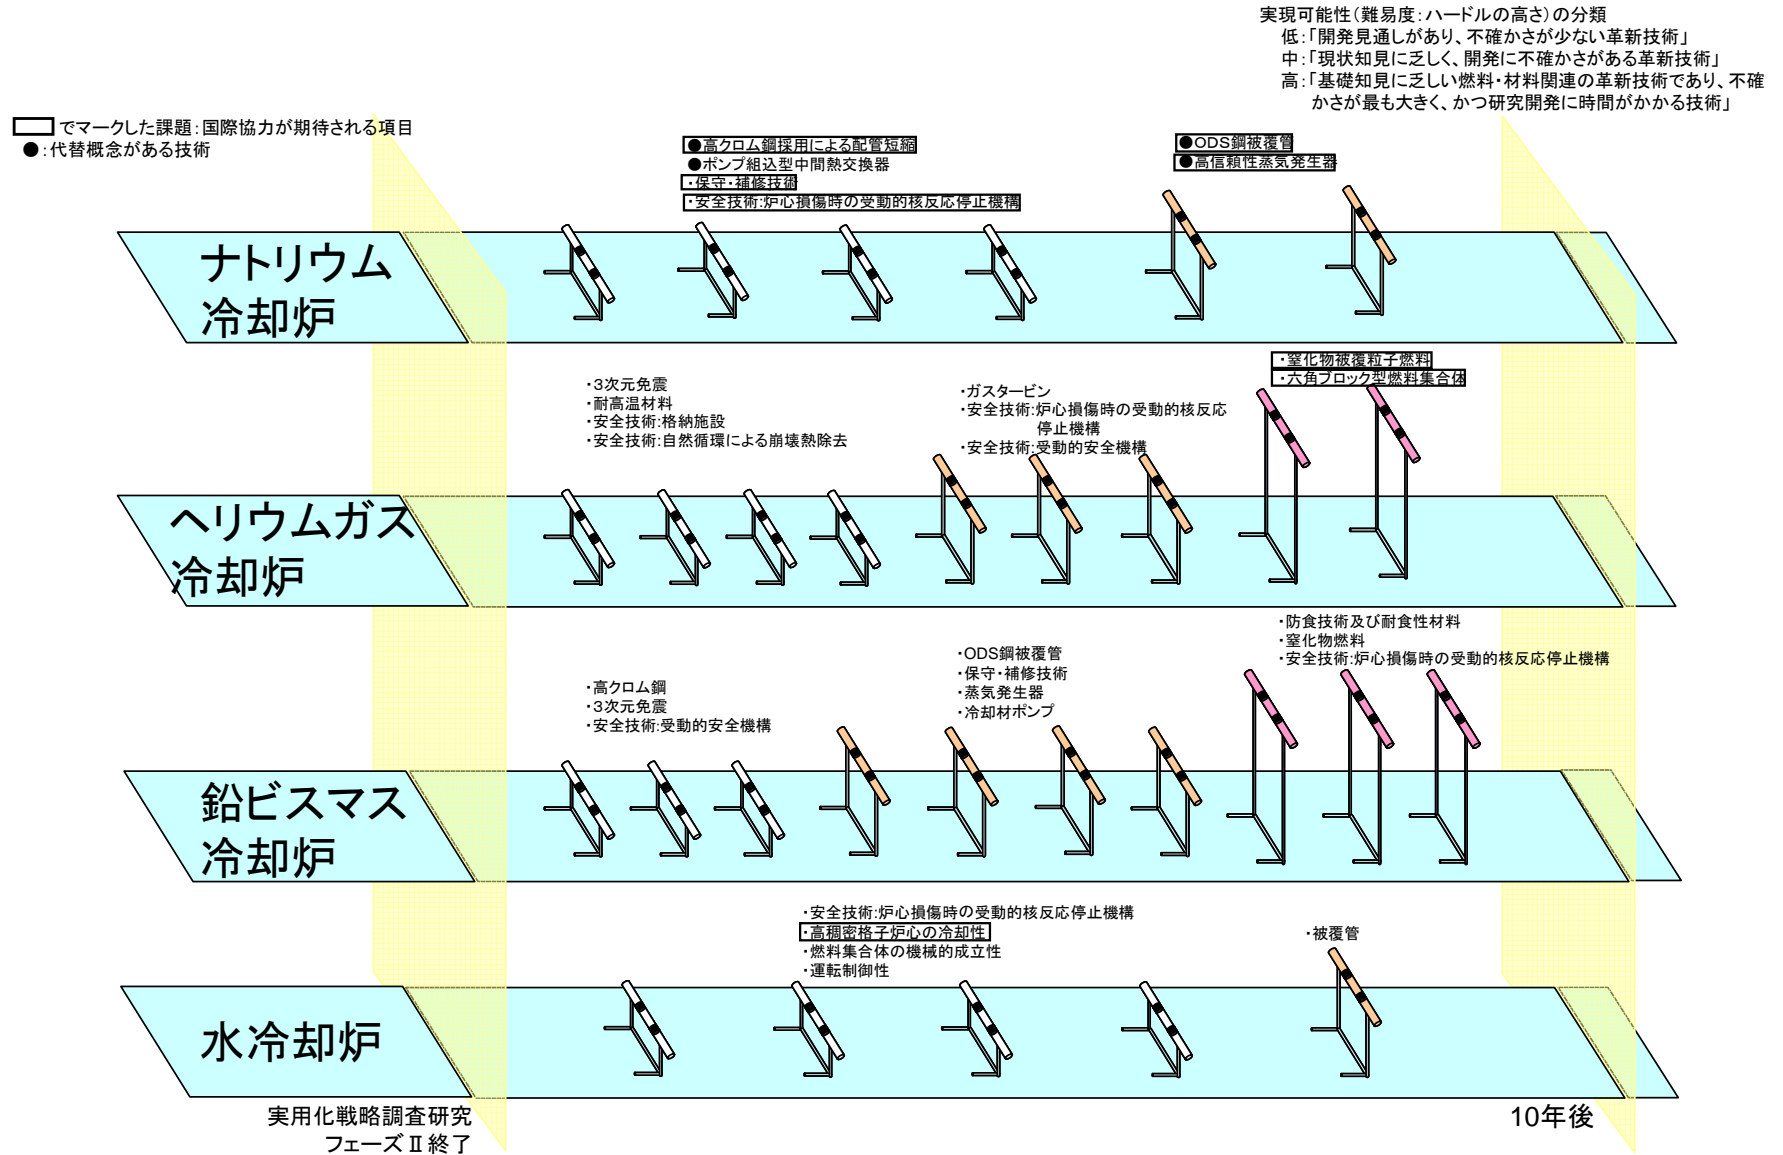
実現可能性(難易度:ハードルの高さ)の分類
低:「開発見通しがあり、不確かさが少ない革新技術」
中:「現状知見に乏しく、開発に不確かさがある革新技術」
高:「基礎知見に乏しい燃料・材料関連の革新技術であり、不確かさが最も大きく、かつ研究開発に時間がかかる技術」

でマークした課題:国際協力が期待される項目
●:代替概念がある技術

●高クロム鋼採用による配管短縮
●ポンプ組込型中間熱交換器
・保守・補修技術
・安全技術:炉心損傷時の受動的核反応停止機構

●ODS鋼被覆管
●高信頼性蒸気発生器

ナトリウム冷却炉

・3次元免震
・耐高温材料
・安全技術:格納施設
・安全技術:自然循環による崩壊熱除去

・ガスタービン
・安全技術:炉心損傷時の受動的核反応停止機構
・安全技術:受動的安全機構

・窒化物被覆粒子燃料
・六角ブロック型燃料集合体

ヘリウムガス冷却炉

・高クロム鋼
・3次元免震
・安全技術:受動的安全機構

・ODS鋼被覆管
・保守・補修技術
・蒸気発生器
・冷却材ポンプ

・防食技術及び耐食性材料
・窒化物燃料
・安全技術:炉心損傷時の受動的核反応停止機構

鉛ビスマス冷却炉

・安全技術:炉心損傷時の受動的核反応停止機構
・高稠密格子炉心の冷却性
・燃料集合体の機械的成立性
・運転制御性

・被覆管

水冷却炉

実用化戦略調査研究
フェーズⅡ終了

10年後